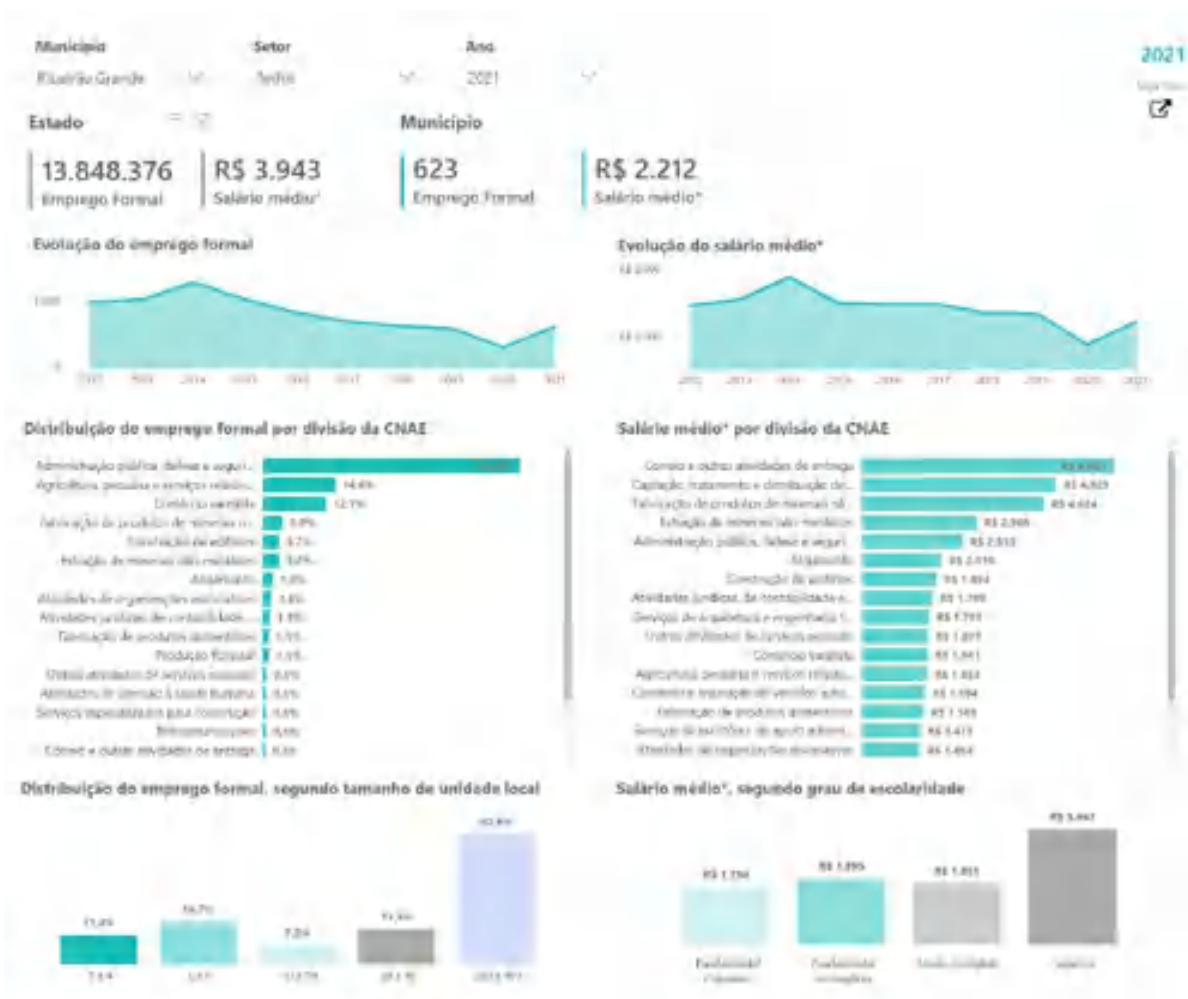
Município
Ribeirão Grande

Setor
Todos

Ano
2021

2021

Estado

13.848.376
Emprego Formal

R$ 3.943
Salário médio*

Município

623
Emprego Formal

R$ 2.212
Salário médio*

Evolução do emprego formal

1000
0
2012 2013 2014 2015 2016 2017 2018 2019 2020 2021

Evolução do salário médio*

R$ 2.000
R$ 1.000
2012 2013 2014 2015 2016 2017 2018 2019 2020 2021

Distribuição do emprego formal por divisão da CNAE

Administração pública, defesa e seguri...
Agricultura, pecuária e serviços relacio... 14,4%
Comércio varejista 12,7%
Fabricação de produtos de minerais n... 3,8%
Construção de edifícios 3,7%
Extração de minerais não-metálicos 3,0%
Alojamento 1,8%
Atividades de organizações associativas 1,6%
Atividades jurídicas, de contabilidade... 1,3%
Fabricação de produtos alimentícios 1,1%
Produção florestal 1,1%
Outras atividades de serviços pessoais 0,8%
Atividades de atenção à saúde humana 0,6%
Serviços especializados para construção 0,6%
Telecomunicações 0,6%
Correio e outras atividades de entrega 0,5%

Salário médio* por divisão da CNAE

Correio e outras atividades de entrega R$ 6.061
Captação, tratamento e distribuição de... R$ 4.823
Fabricação de produtos de minerais nã... R$ 4.604
Extração de minerais não-metálicos R$ 2.560
Administração pública, defesa e seguri... R$ 2.513
Alojamento R$ 2.119
Construção de edifícios R$ 1.894
Atividades jurídicas, de contabilidade e... R$ 1.789
Serviços de arquitetura e engenharia; t... R$ 1.711
Outras atividades de serviços pessoais R$ 1.677
Comércio varejista R$ 1.641
Agricultura, pecuária e serviços relacio... R$ 1.633
Comércio e reparação de veículos auto... R$ 1.594
Fabricação de produtos alimentícios R$ 1.583
Serviços de escritório, de apoio admini... R$ 1.473
Atividades de organizações associativas R$ 1.464

Distribuição do emprego formal, segundo tamanho de unidade local

11,6%
16,7%
7,2%
11,5%
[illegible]
1 a 4
5 a 9
10 a 19
20 a 99
100 a 499

Salário médio*, segundo grau de escolaridade

R$ 1.758
R$ 1.895
R$ 1.853
R$ 3.447
Fundamental incompleto
Fundamental completo
Médio completo
Superior